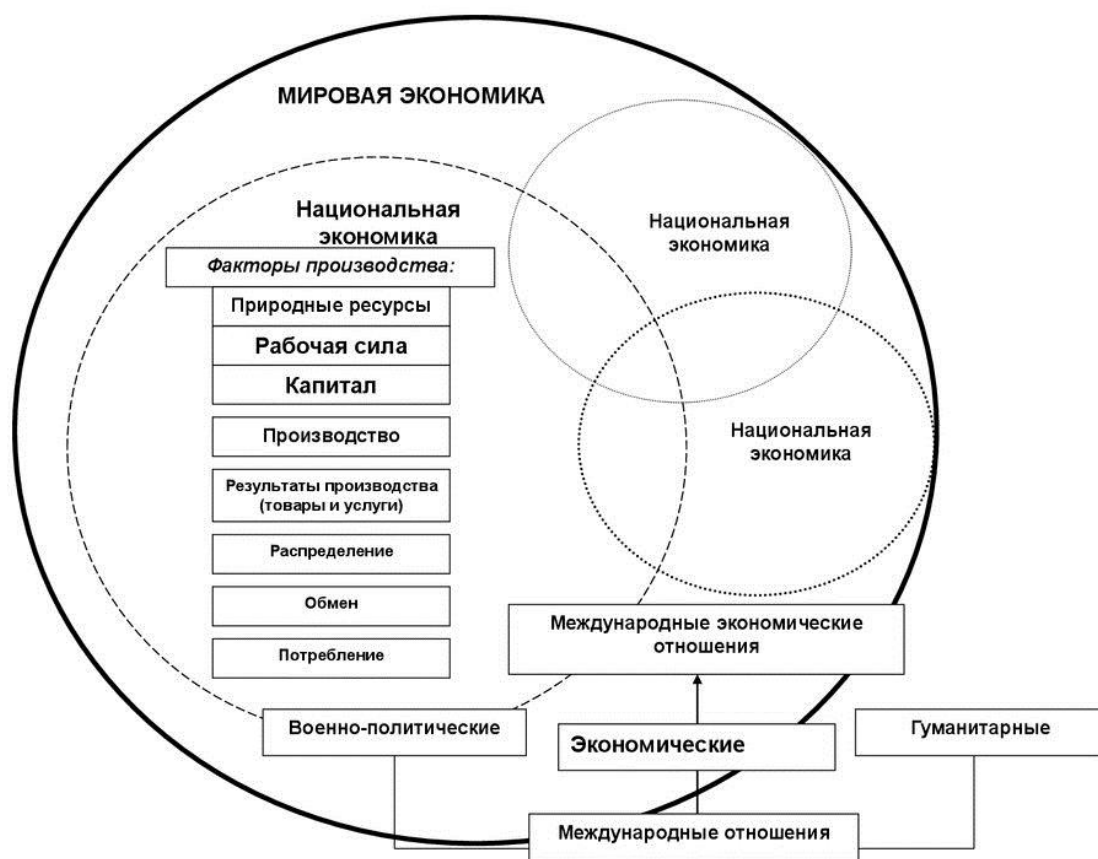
МИРОВАЯ ЭКОНОМИКА

Национальная экономика

Факторы производства:

Природные ресурсы

Рабочая сила

Капитал

Производство

Результаты производства (товары и услуги)

Распределение

Обмен

Потребление

Национальная экономика

Национальная экономика

Международные экономические отношения

Военно-политические

Экономические

Гуманитарные

Международные отношения